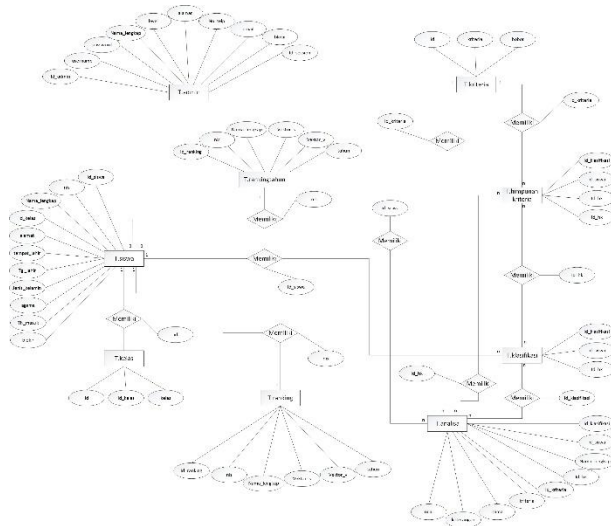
id_admin
username
password
nama_lengkap
level
alamat
no_telp
email
foto
Tadmin

id
id_kriteria
bobot
Tkriteria

Memiliki
id_kriteria

id_kriteria
Memiliki

nis
id_ranking
nama_lengkap
kelas
rata-rata
tahun
Tperangkingan
Memiliki
nis

Himpunan kriteria
id_himpunan
id_kriteria
Memiliki

id_siswa
nis
nama_lengkap
id_kelas
alamat
tempat_lahir
tgl_lahir
jenis_kelamin
agama
tgl_masuk
status
Tsiswa
Memiliki
id_siswa

Memiliki
nis
Memiliki
nis

id
id_kelas
kelas
Tkelas

Memiliki
nis
Tranking
id_ranking
nis
nama_lengkap
kelas
nilai
tahun

Tklasifikasi
id_klasifikasi
id_nis
Memiliki
Memiliki
id_klasifikasi

Tanalisa
id_klasifikasi
id_analisa
id_nis
kriteria
nilai